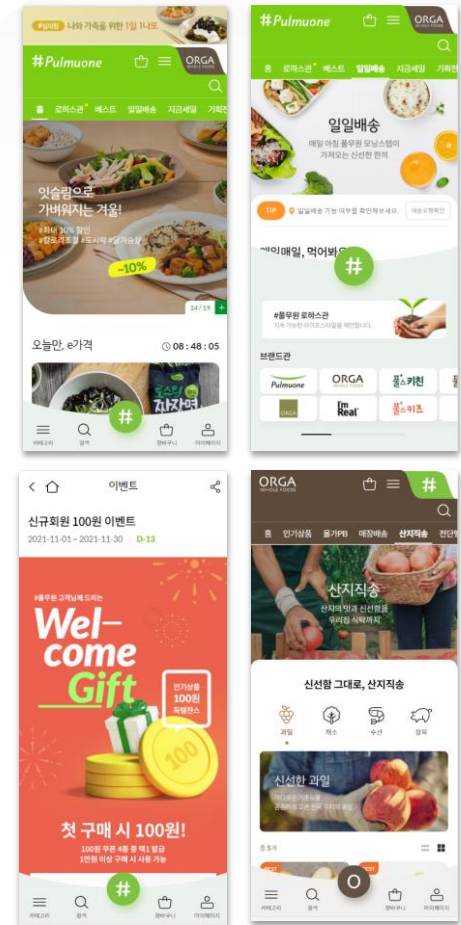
#일러팀 나와 가족을 위한 1일 1나트

#Pulmuone

ORGA WHOLE FOODS

홈 로하스관 베스트 일일배송 지금세일 기획

잇슬림으로 가벼워지는 겨울!

#최대 30% 할인
#칼로리조절 #도시락 #닭가슴살

~10%

14/19 +

오늘만, e가격

08 : 48 : 05

카테고리 검색 # 장바구니 마이페이지

#Pulmuone

ORGA WHOLE FOODS

홈 로하스관 베스트 일일배송 지금세일 기획전

일일배송

매일 아침 풀무원 모닝스탭이 가져오는 신선한 한끼

TIP 일일배송 가능 여부를 확인해보세요. 배송요청확인

매일매일, 먹어봐요

#

#풀무원 로하스관
지속 가능한 라이프스타일을 제안합니다.

브랜드관

Pulmuone ORGA 풀스키친
ORGA I'm Real 풀스키즈

이벤트

신규회원 100원 이벤트

2021-11-01 ~ 2021-11-30 D-13

#풀무원 고객님께 드리는

Wel-come Gift

인기상품 100원 득템찬스

100

첫 구매 시 100원!

100원 쿠폰 4종 중 택1 발급
1만원 이상 구매 시 사용 가능

카테고리 검색 # 장바구니 마이페이지

ORGA WHOLE FOODS

#

홈 인기상품 올가PB 매장배송 산지직송 전단

산지직송

산지의 맛과 신선함을 우리집 식탁까지

신선함 그대로, 산지직송

과일 채소 수산 정육

신선한 과일

카테고리 검색 O 장바구니 마이페이지